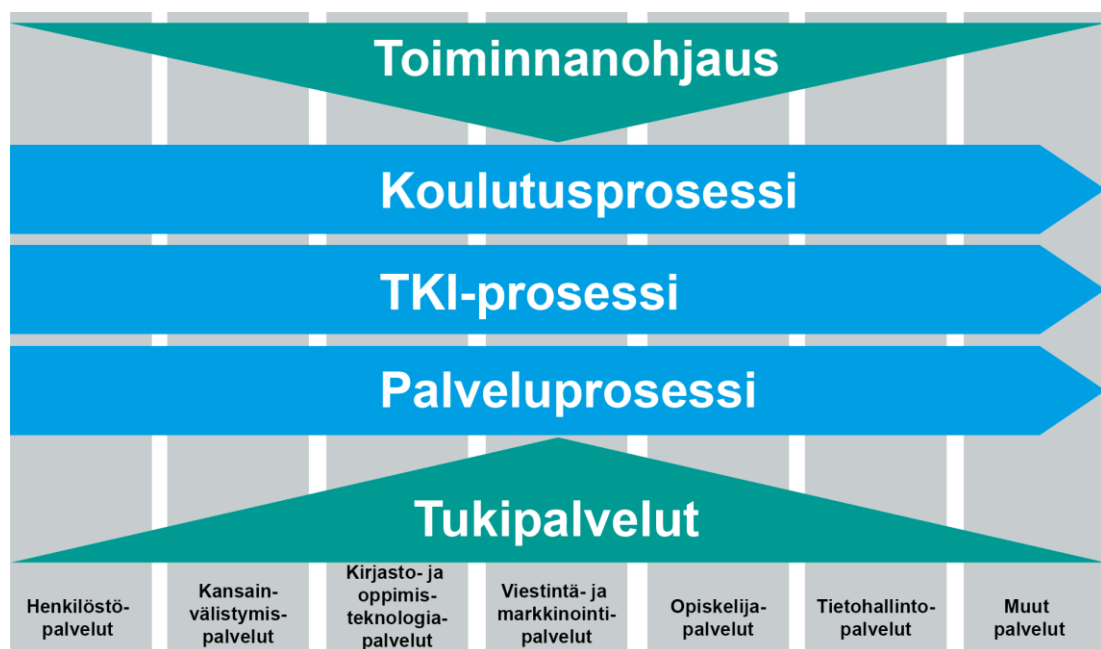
Toiminnanohjaus

Koulutusprosessi

TKI-prosessi

Palveluprosessi

Tukipalvelut

Henkilöstöpalvelut

Kansainvälistymispalvelut

Kirjasto- ja oppimisteknologiapalvelut

Viestintä- ja markkinointipalvelut

Opiskelijapalvelut

Tietohallintopalvelut

Muut palvelut